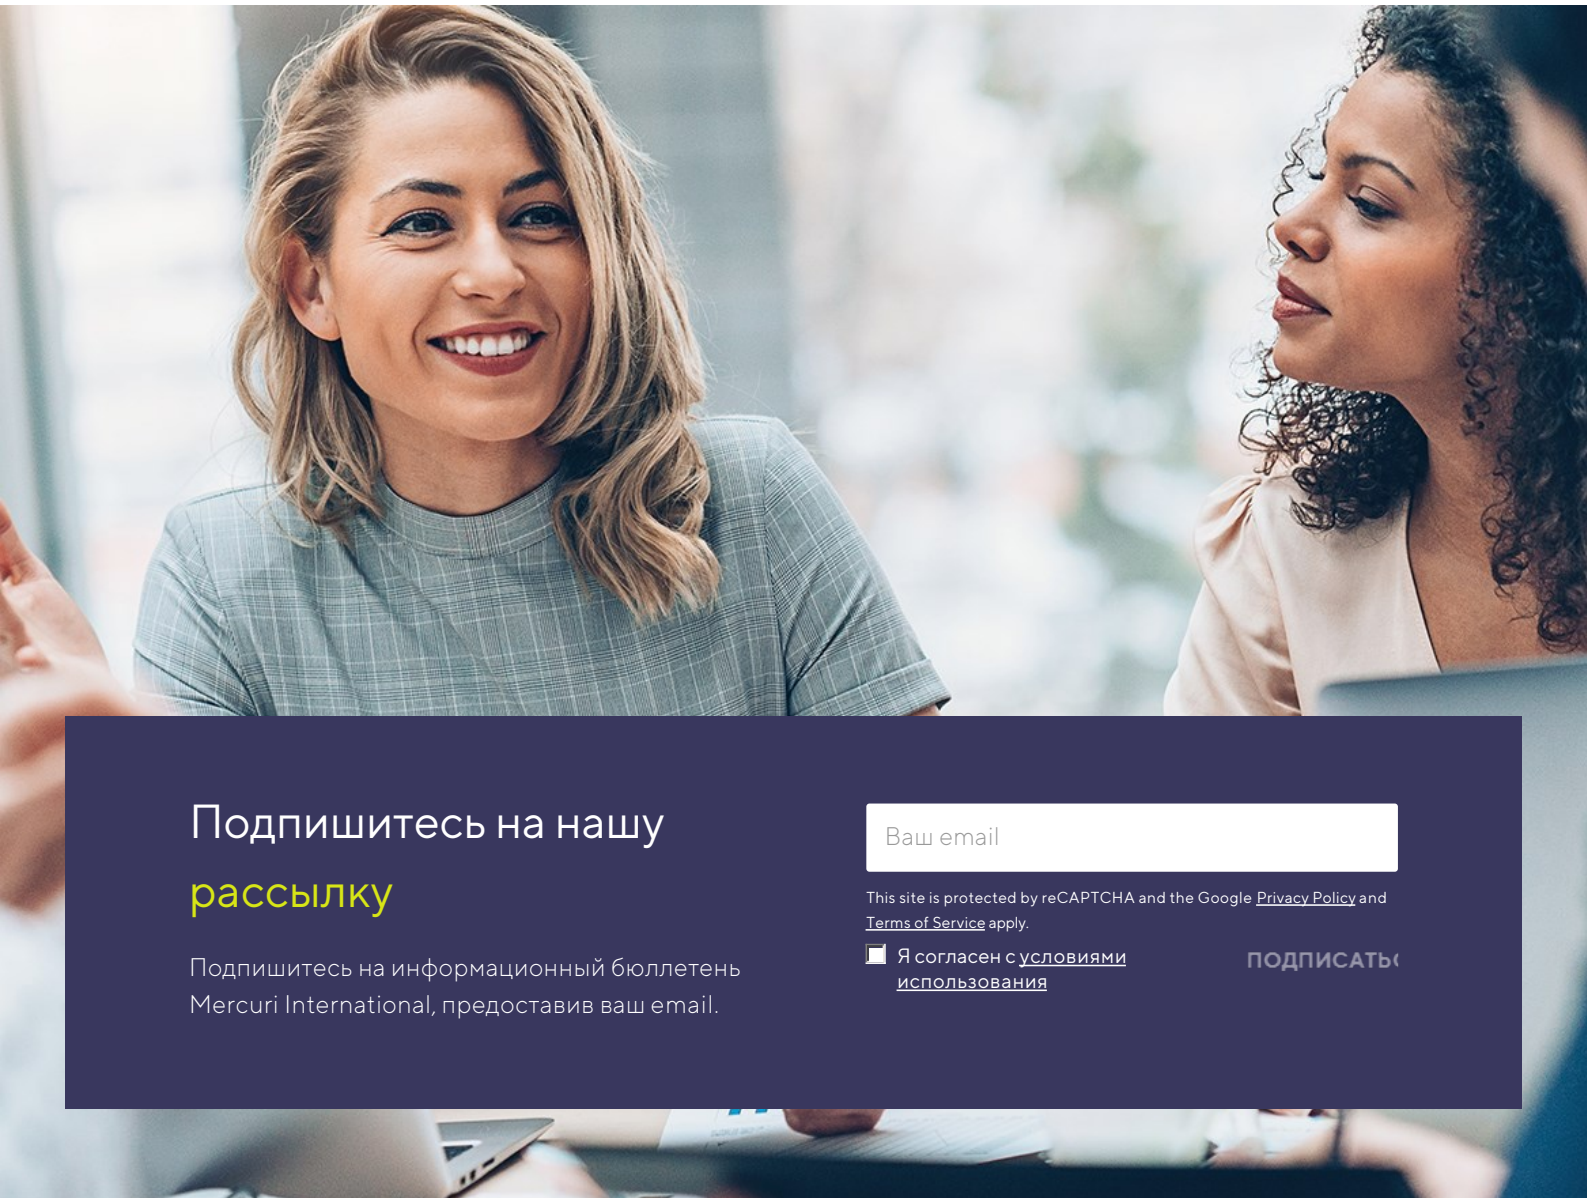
Подпишитесь на нашу рассылку

Подпишитесь на информационный бюллетень Mercuri International, предоставив ваш email.

Ваш email

This site is protected by reCAPTCHA and the Google Privacy Policy and Terms of Service apply.

Я согласен с условиями использования

ПОДПИСАТЬ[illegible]